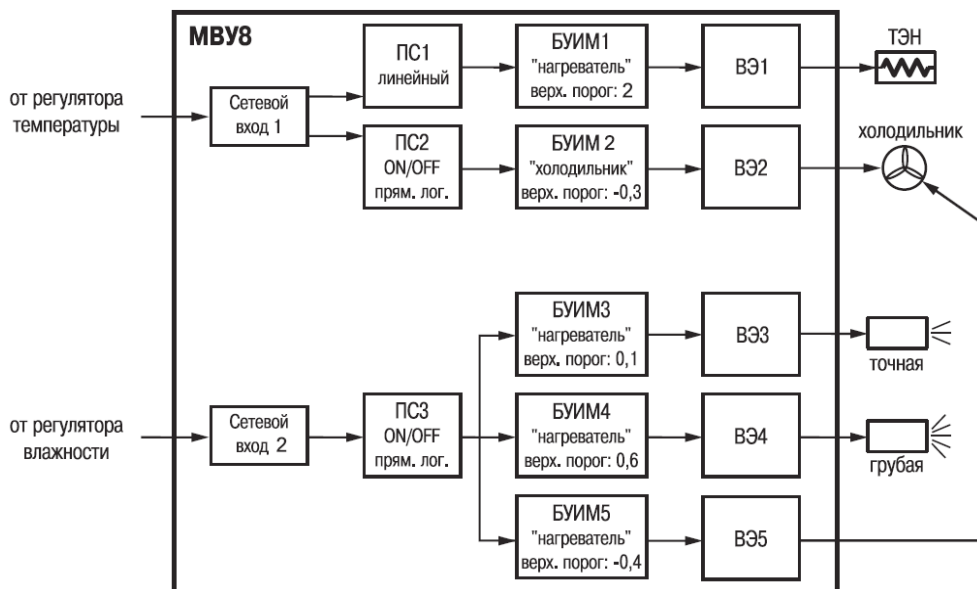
МВУ8

от регулятора температуры

Сетевой вход 1

ПС1 линейный

БУИМ1 "нагреватель" верх. порог: 2

ВЭ1

ТЭН

ПС2 ON/OFF прям. лог.

БУИМ 2 "холодильник" верх. порог: -0,3

ВЭ2

холодильник

от регулятора влажности

Сетевой вход 2

ПС3 ON/OFF прям. лог.

БУИМ3 "нагреватель" верх. порог: 0,1

ВЭ3

точная

БУИМ4 "нагреватель" верх. порог: 0,6

ВЭ4

грубая

БУИМ5 "нагреватель" верх. порог: -0,4

ВЭ5